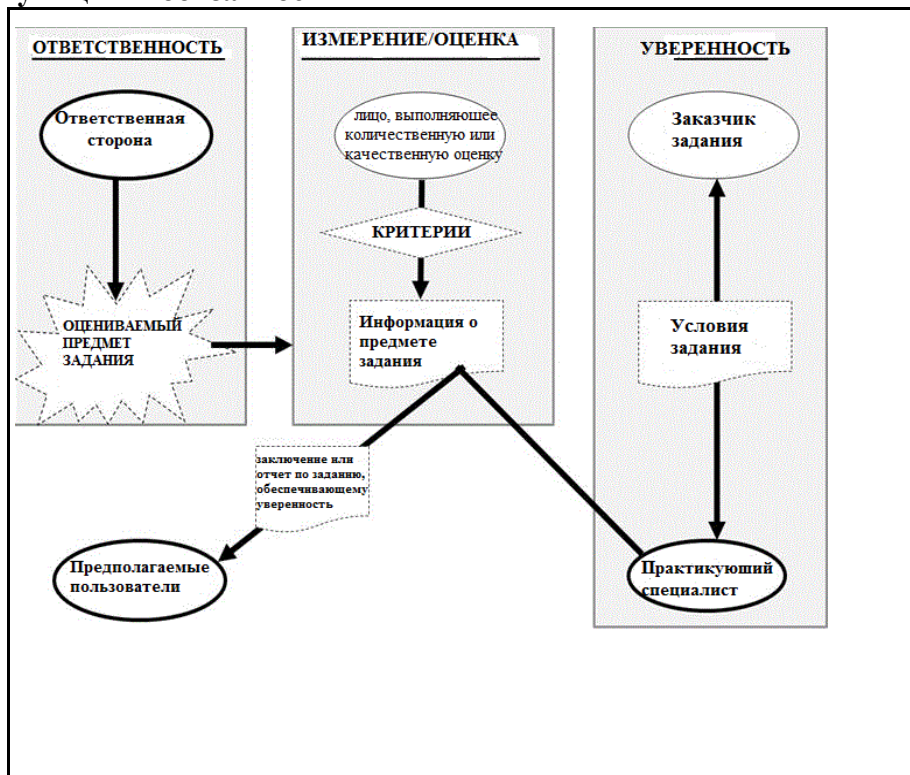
ОТВЕТСТВЕННОСТЬ

Ответственная сторона

ОЦЕНИВАЕМЫЙ ПРЕДМЕТ ЗАДАНИЯ

ИЗМЕРЕНИЕ/ОЦЕНКА

лицо, выполняюшее количественную или качественную оценку

КРИТЕРИИ

Информация о предмете задания

УВЕРЕННОСТЬ

Заказчик задания

Условия задания

заключение или отчет по заданию, обеспечивающему уверенность

Предполагаемые пользователи

Практикуюший специалист